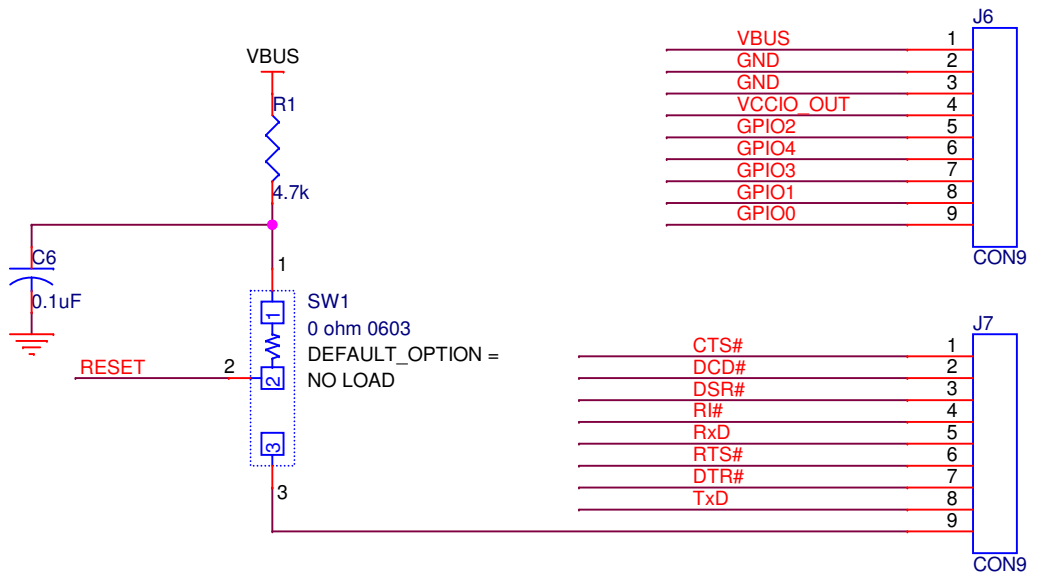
VBUS

R1

4.7k

C6

0.1uF

1

SW1

0 ohm 0603

DEFAULT_OPTION =

NO LOAD

RESET

2

1

2

3

3

J6

| VBUS | 1 |
|---|---|
| GND | 2 |
| GND | 3 |
| VCCIO_OUT | 4 |
| GPIO2 | 5 |
| GPIO4 | 6 |
| GPIO3 | 7 |
| GPIO1 | 8 |
| GPIO0 | 9 |

CON9

J7

| CTS# | 1 |
|---|---|
| DCD# | 2 |
| DSR# | 3 |
| RI# | 4 |
| RxD | 5 |
| RTS# | 6 |
| DTR# | 7 |
| TxD | 8 |
| | 9 |

CON9